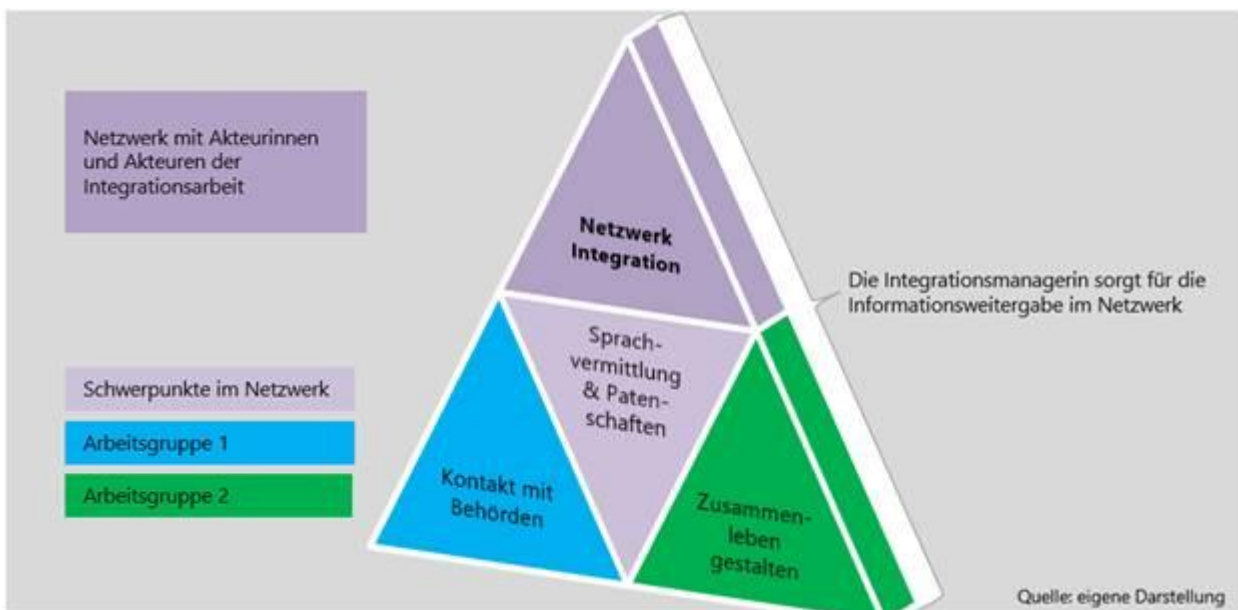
Netzwerk mit Akteurinnen und Akteuren der Integrationsarbeit

Netzwerk Integration

Die Integrationsmanagerin sorgt für die Informationsweitergabe im Netzwerk

Sprachvermittlung & Patenschaften

Schwerpunkte im Netzwerk

Arbeitsgruppe 1

Arbeitsgruppe 2

Kontakt mit Behörden

Zusammenleben gestalten

Quelle: eigene Darstellung